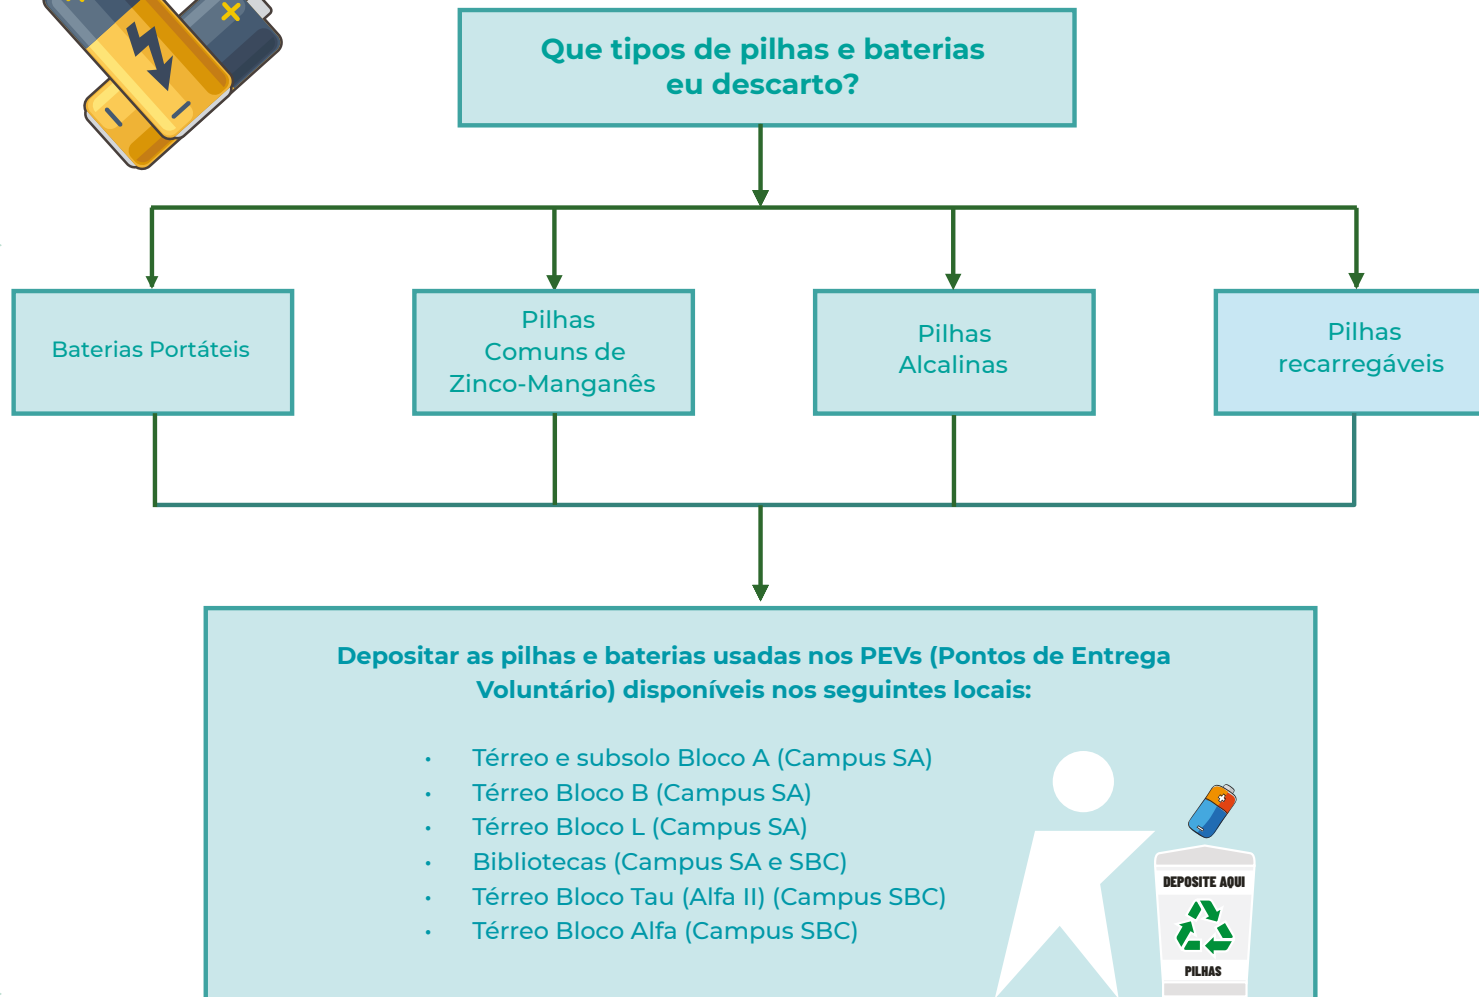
Que tipos de pilhas e baterias eu descarto?

Baterias Portáteis

Pilhas Comuns de Zinco-Manganês

Pilhas Alcalinas

Pilhas recarregáveis

Depositar as pilhas e baterias usadas nos PEVs (Pontos de Entrega Voluntário) disponíveis nos seguintes locais:

- Térreo e subsolo Bloco A (Campus SA)
- Térreo Bloco B (Campus SA)
- Térreo Bloco L (Campus SA)
- Bibliotecas (Campus SA e SBC)
- Térreo Bloco Tau (Alfa II) (Campus SBC)
- Térreo Bloco Alfa (Campus SBC)

DEPOSITE AQUI

PILHAS